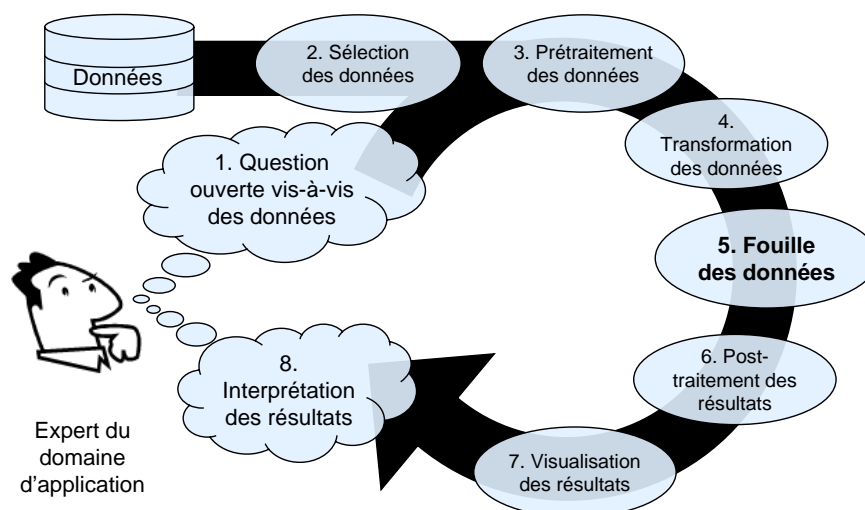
Données

2. Sélection des données

3. Prétraitement des données

4. Transformation des données

1. Question ouverte vis-à-vis des données

5. Fouille des données

6. Post-traitement des résultats

8. Interprétation des résultats

7. Visualisation des résultats

Expert du domaine d'application